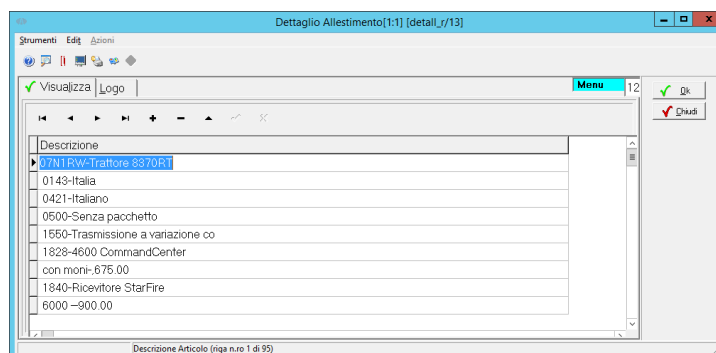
Dettaglio Allestimento[1:1] [detail_r/13]

Strumenti Edit Azioni

Visualizza Logo

Menu 12

Ok

Chiudi

| Descrizione |
|---|
| 07N1RW-Trattore 8370RT |
| 0143-Italia |
| 0421-Italiano |
| 0500-Senza pacchetto |
| 1550-Trasmissione a variazione co |
| 1828-4600 CommandCenter |
| con moni-,675.00 |
| 1840-Ricevitore StarFire |
| 6000 –900.00 |

Descrizione Articolo (riga n.ro 1 di 95)